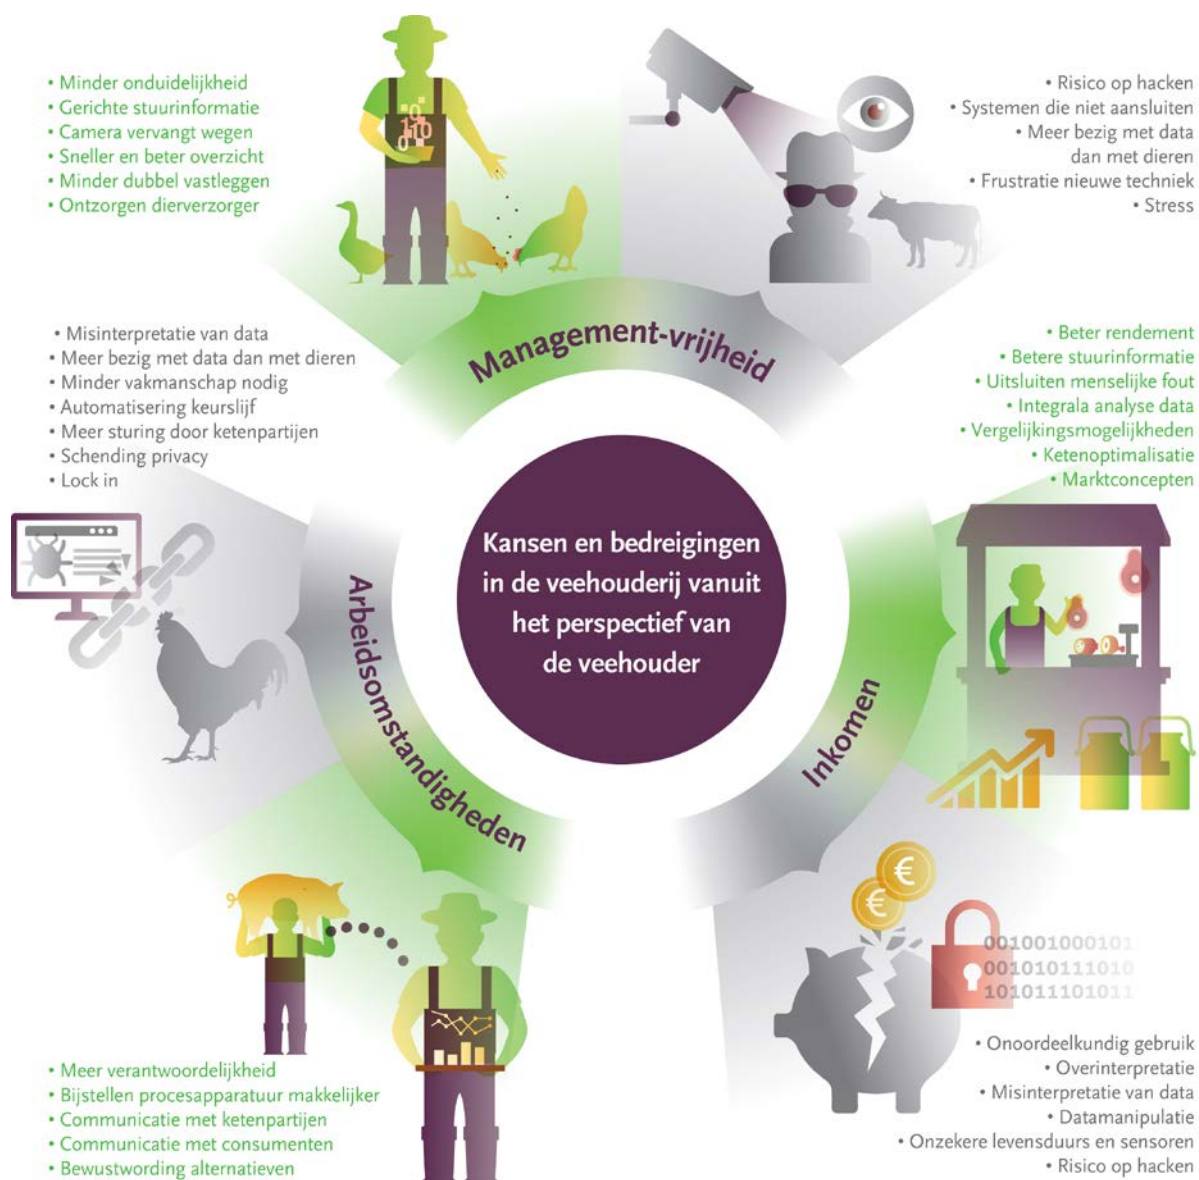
• Minder onduidelijkheid
• Gerichte stuurinformatie
• Camera vervangt wegen
• Sneller en beter overzicht
• Minder dubbel vastleggen
• Ontzorgen dierverzorger

• Risico op hacken
• Systemen die niet aansluiten
• Meer bezig met data dan met dieren
• Frustratie nieuwe techniek
• Stress

• Misinterpretatie van data
• Meer bezig met data dan met dieren
• Minder vakmanschap nodig
• Automatisering keurslijf
• Meer sturing door ketenpartijen
• Schending privacy
• Lock in

Management-vrijheid

• Beter rendement
• Betere stuurinformatie
• Uitsluiten menselijke fout
• Integrala analyse data
• Vergelijkingsmogelijkheden
• Ketenoptimalisatie
• Marktconcepten

Kansen en bedreigingen in de veehouderij vanuit het perspectief van de veehouder

Arbeidsomstandigheden

Inkomen

001001000101
001010111010
101011101011

• Meer verantwoordelijkheid
• Bijstellen procesapparatuur makkelijker
• Communicatie met ketenpartijen
• Communicatie met consumenten
• Bewustwording alternatieven

• Onoordeelkundig gebruik
• Overinterpretatie
• Misinterpretatie van data
• Datamanipulatie
• Onzekere levensduurs en sensoren
• Risico op hacken